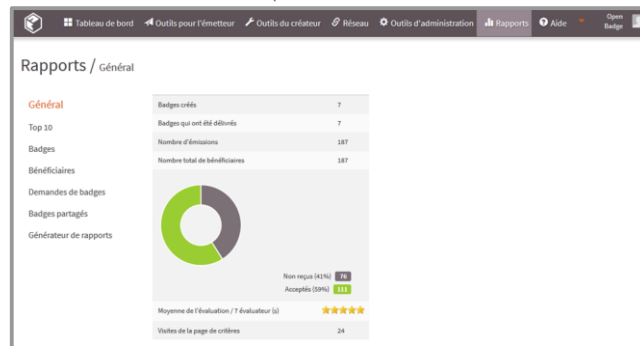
Tableau de bord   Outils pour l'émetteur   Outils du créateur   Réseau   Outils d'administration   Rapports   Aide   Open Badge

Rapports / Général

Général
Top 10
Badges
Bénéficiaires
Demandes de badges
Badges partagés
Générateur de rapports

| | |
|---|---|
| Badges créés | 7 |
| Badges qui ont été délivrés | 7 |
| Nombre d'émissions | 187 |
| Nombre total de bénéficiaires | 187 |

Non reçus (41%) 76
Acceptés (59%) 111

| | |
|---|---|
| Moyenne de l'évaluation / 7 évaluateur (s) | |
| Visites de la page de critères | 24 |